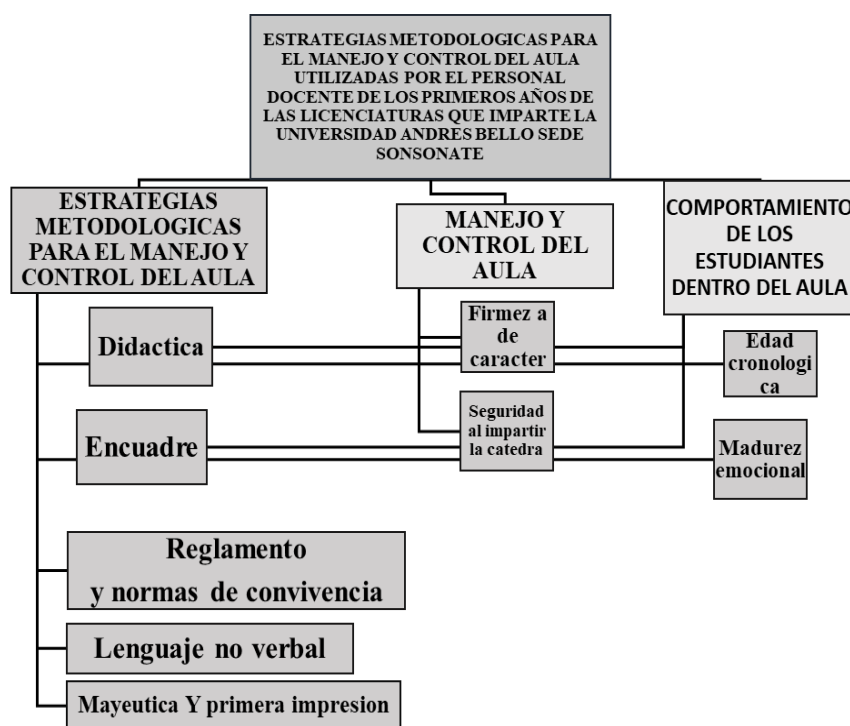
ESTRATEGIAS METODOLOGICAS PARA EL MANEJO Y CONTROL DEL AULA UTILIZADAS POR EL PERSONAL DOCENTE DE LOS PRIMEROS AÑOS DE LAS LICENCIATURAS QUE IMPARTE LA UNIVERSIDAD ANDRES BELLO SEDE SONSONATE

ESTRATEGIAS METODOLOGICAS PARA EL MANEJO Y CONTROL DEL AULA

MANEJO Y CONTROL DEL AULA

COMPORTAMIENTO DE LOS ESTUDIANTES DENTRO DEL AULA

Didactica

Firmeza de caracter

Edad cronologica

Encuadre

Seguridad al impartir la catedra

Madurez emocional

Reglamento y normas de convivencia

Lenguaje no verbal

Mayeutica Y primera impresion